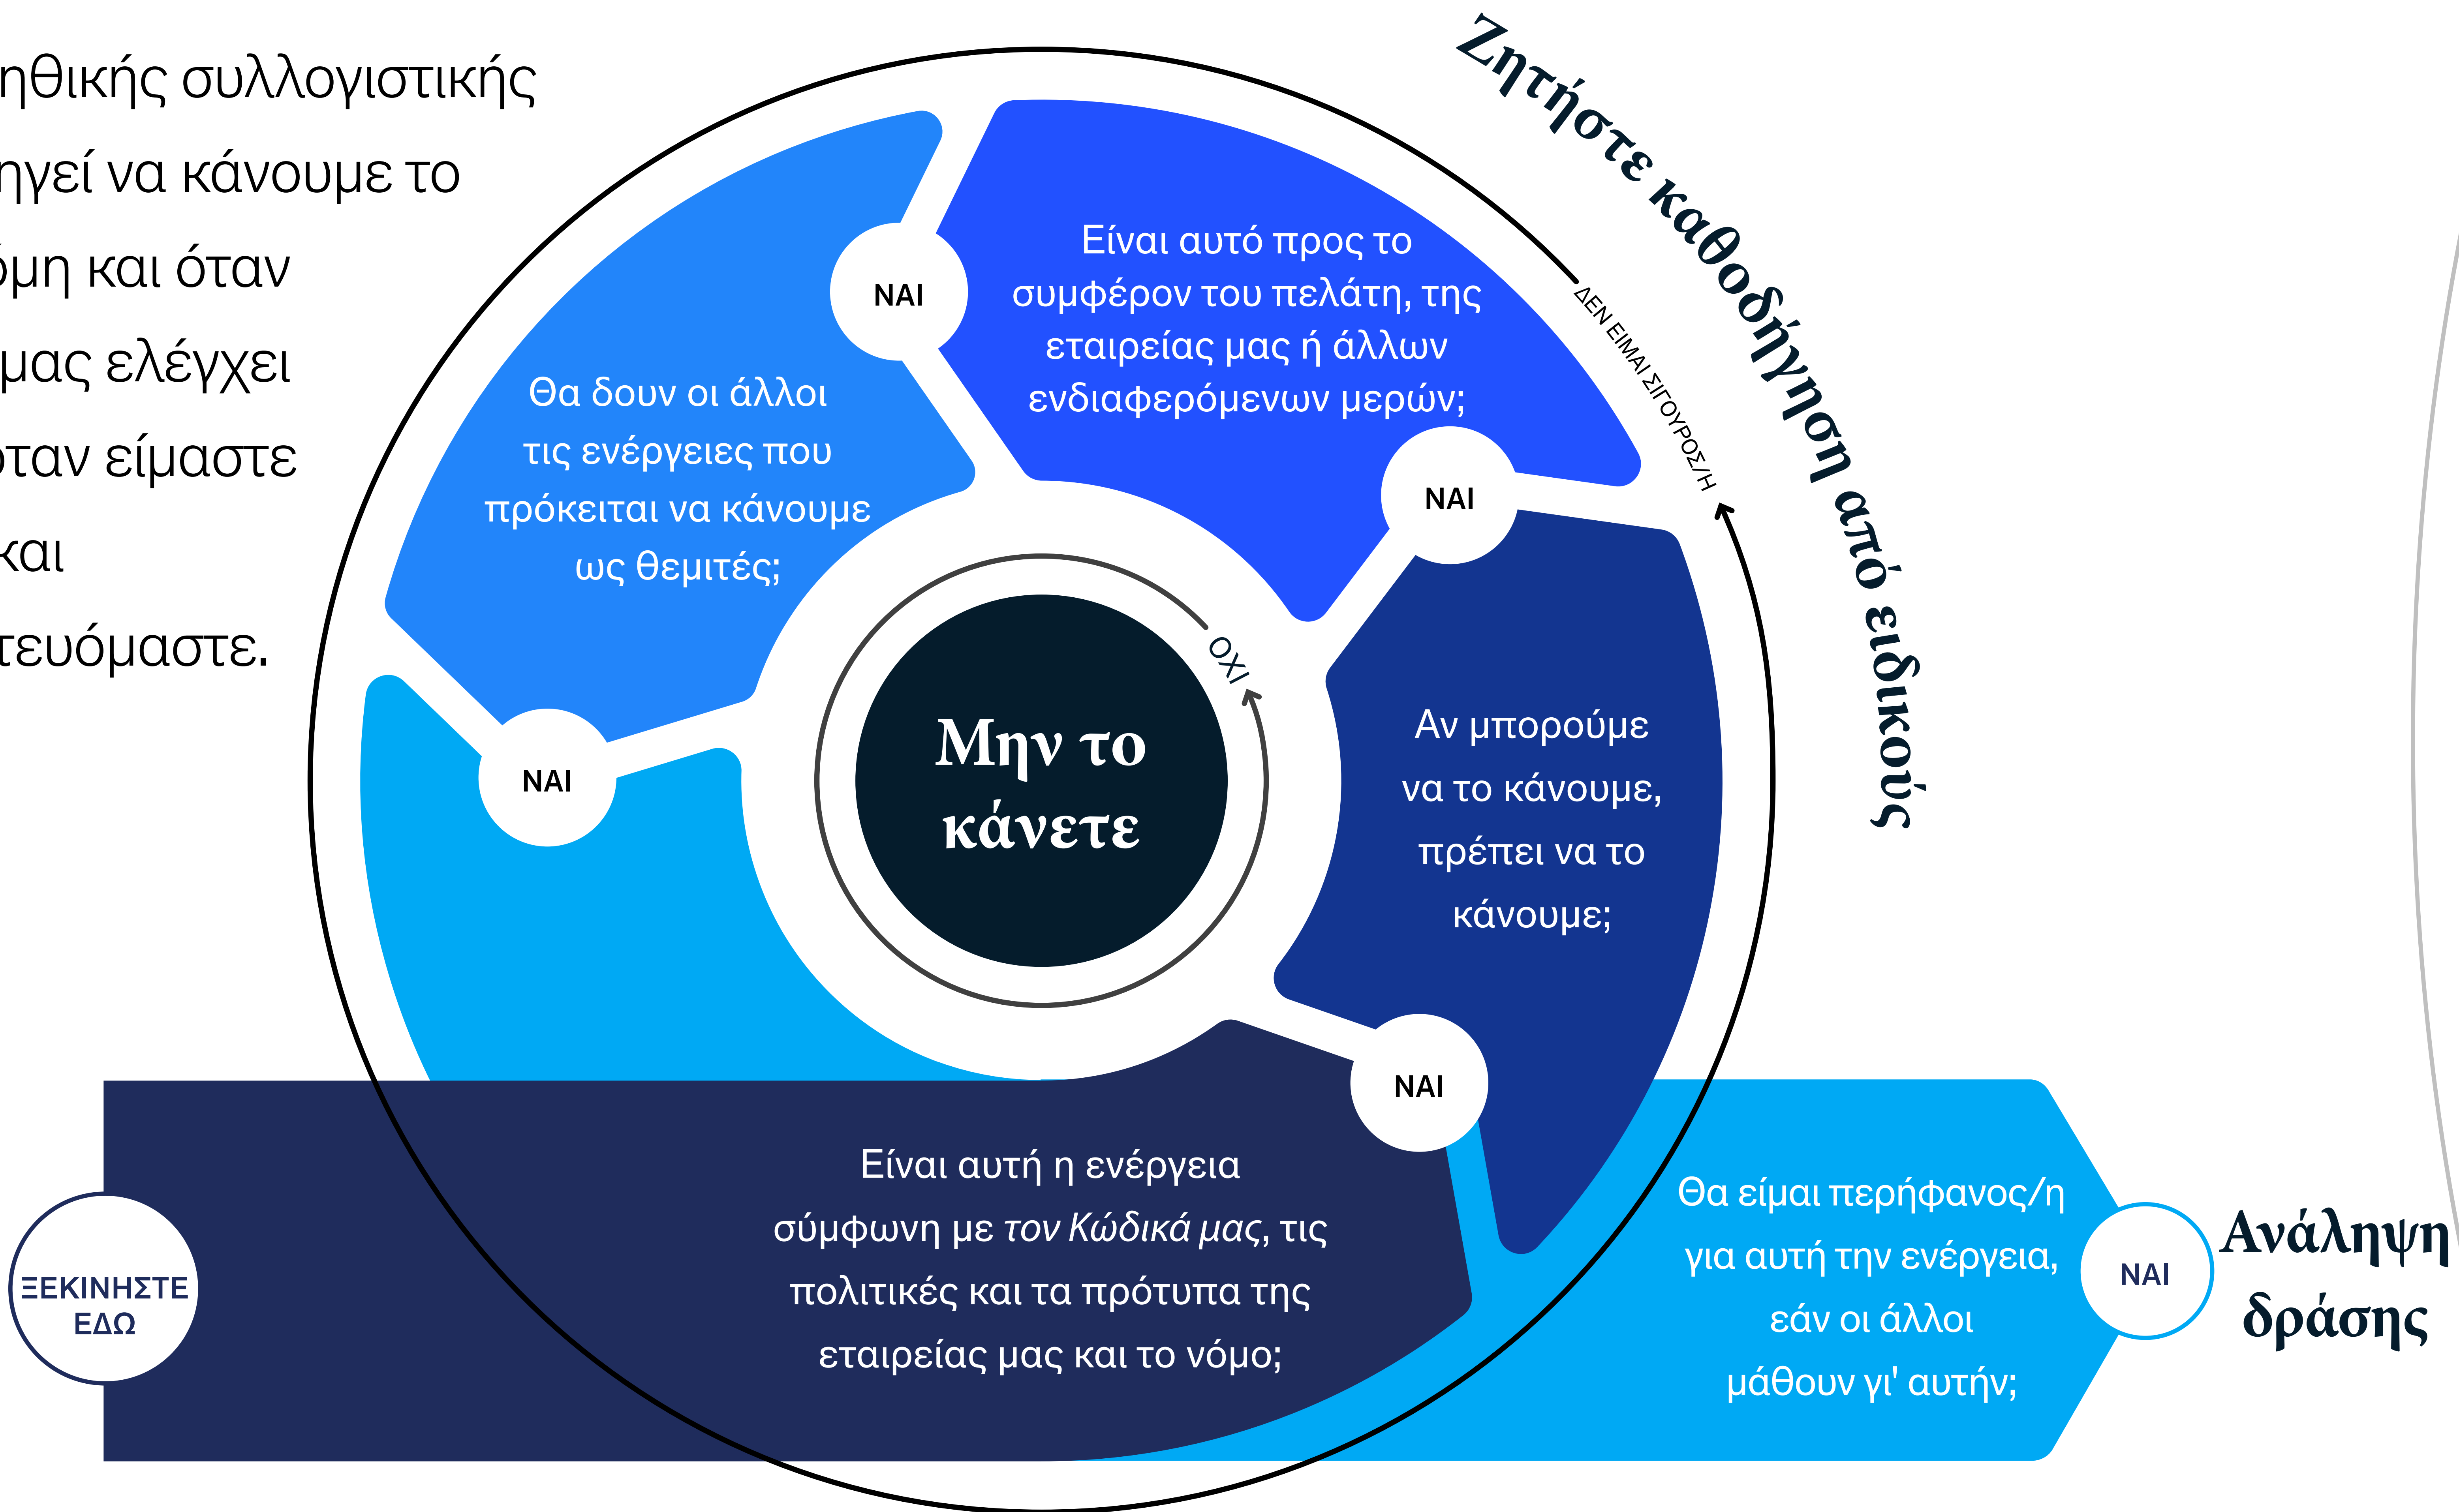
ηθικής συλλογιστικής
ηγεί να κάνουμε το
όμη και όταν
μας ελέγχει
όταν είμαστε
και
τευόμαστε.

Ζητήστε καθοδήγηση από ειδικούς

ΔΕΝ ΕΙΜΑΙ ΣΙΓΟΥΡΟΣ/Η

Είναι αυτό προς το συμφέρον του πελάτη, της εταιρείας μας ή άλλων ενδιαφερόμενων μερών;

ΝΑΙ

Θα δουν οι άλλοι τις ενέργειες που πρόκειται να κάνουμε ως θεμιτές;

ΝΑΙ

ΝΑΙ

ΟΧΙ

Μην το κάνετε

Αν μπορούμε να το κάνουμε, πρέπει να το κάνουμε;

ΝΑΙ

Είναι αυτή η ενέργεια σύμφωνη με *τον Κώδικά μας*, τις πολιτικές και τα πρότυπα της εταιρείας μας και το νόμο;

ΞΕΚΙΝΗΣΤΕ ΕΔΩ

Θα είμαι περήφανος/η για αυτή την ενέργεια, εάν οι άλλοι μάθουν γι' αυτήν;

ΝΑΙ

Ανάληψη δράσης